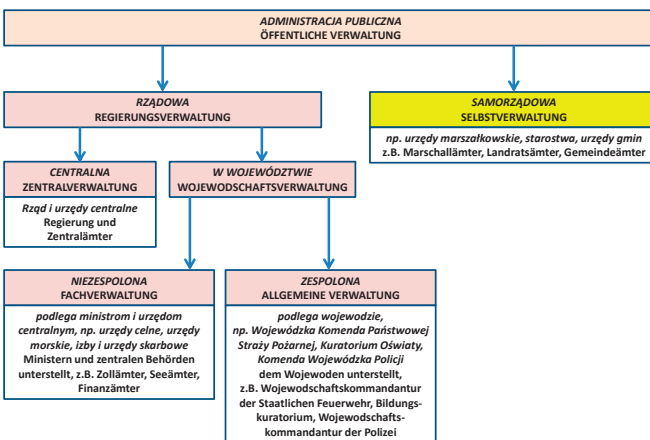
ADMINISTRACJA PUBLICZNA
ÖFFENTLICHE VERWALTUNG

RZĄDOWA
REGIERUNGSVERWALTUNG

SAMORZĄDOWA
SELBSTVERWALTUNG

np. urzędy marszałkowskie, starostwa, urzędy gmin
z.B. Marschallämter, Landratsämter, Gemeindeämter

CENTRALNA
ZENTRALVERWALTUNG

Rząd i urzędy centralne
Regierung und Zentralämter

W WOJEWÓDZTWIE
WOJEWODSCHAFTSVERWALTUNG

NIEZESPOLONA
FACHVERWALTUNG

podlega ministrom i urzędom centralnym, np. urzędy celne, urzędy morskie, izby i urzędy skarbowe
Ministern und zentralen Behörden unterstellt, z.B. Zollämter, Seeämter, Finanzämter

ZESPOLONA
ALLGEMEINE VERWALTUNG

podlega wojewodzie, np. Wojewódzka Komenda Państwowej Straży Pożarnej, Kuratorium Oświaty, Komenda Wojewódzka Policji
dem Wojewoden unterstellt, z.B. Wojewodschaftskommandantur der Staatlichen Feuerwehr, Bildungskuratorium, Wojewodschaftskommandantur der Polizei